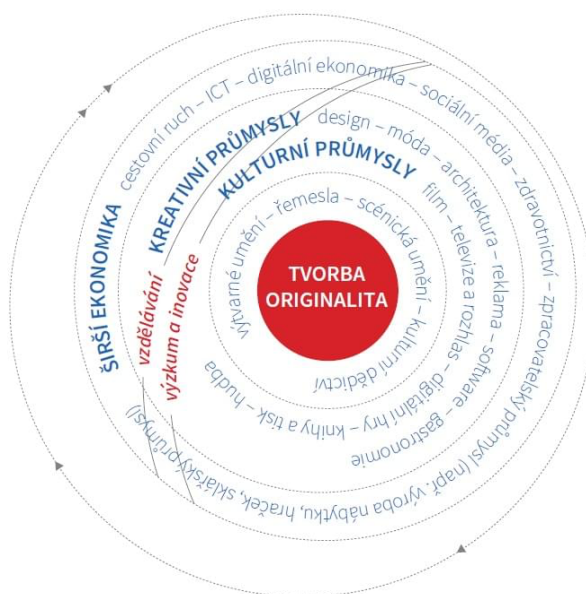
TVORBA
ORIGINALITA

výtvarné umění – řemesla – scénická umění – kulturní dědictví

KULTURNÍ PRŮMYSLY film – televize a rozhlas – software – digitální hry – knihy a tisk – hudba

KREATIVNÍ PRŮMYSLY design – móda – architektura – reklama – gastronomie

vzdělávání
výzkum a inovace

ŠIRŠÍ EKONOMIKA cestovní ruch – ICT – digitální ekonomika – sociální média – zdravotnictví – zpracovatelský průmysl (např.: výroba nábytku, hraček, sklářský průmysl)